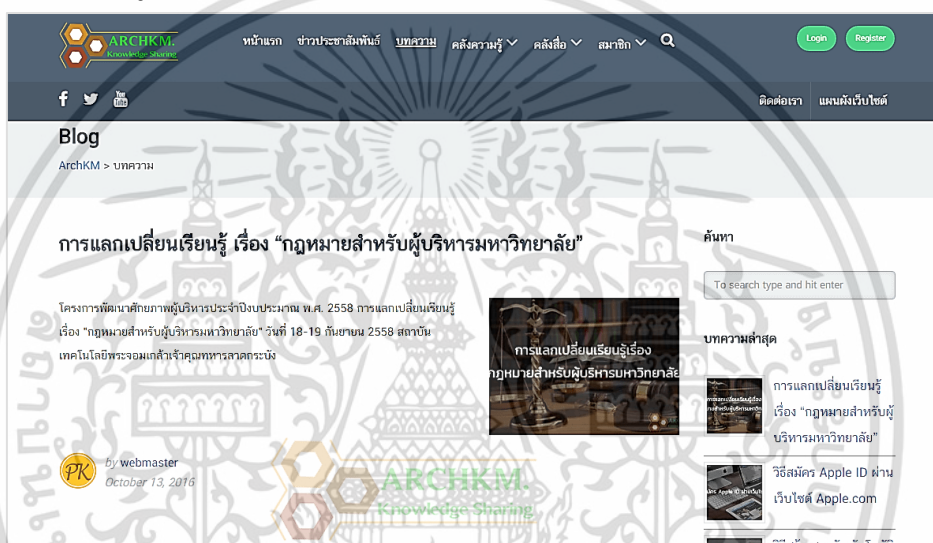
ARCHKM. Knowledge Sharing

หน้าแรก ข่าวประชาสัมพันธ์ บทความ คลังความรู้ คลังสื่อ สมาชิก

Login Register

ติดต่อเรา แผนผังเว็บไซต์

Blog

ArchKM > บทความ

การแลกเปลี่ยนเรียนรู้ เรื่อง “กฎหมายสำหรับผู้บริหารมหาวิทยาลัย”

โครงการพัฒนาศักยภาพผู้บริหารประจำปีงบประมาณ พ.ศ. 2558 การแลกเปลี่ยนเรียนรู้ เรื่อง “กฎหมายสำหรับผู้บริหารมหาวิทยาลัย” วันที่ 18-19 กันยายน 2558 สถาบันเทคโนโลยีพระจอมเกล้าเจ้าคุณทหารลาดกระบัง

การแลกเปลี่ยนเรียนรู้เรื่อง กฎหมายสำหรับผู้บริหารมหาวิทยาลัย

PK

by webmaster
October 13, 2016

ARCHKM. Knowledge Sharing

ค้นหา

To search type and hit enter

บทความล่าสุด

การแลกเปลี่ยนเรียนรู้ เรื่อง “กฎหมายสำหรับผู้บริหารมหาวิทยาลัย”

วิธีสมัคร Apple ID ผ่านเว็บไซต์ Apple.com